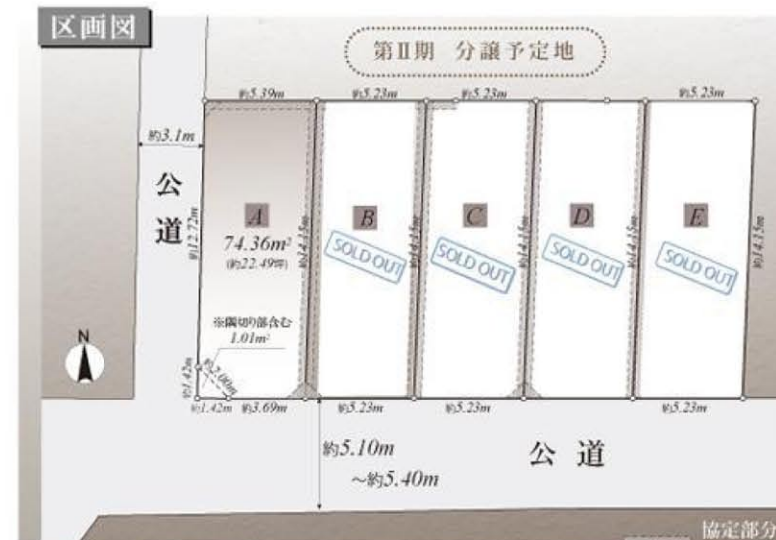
区画図

第Ⅱ期 分譲予定地

約5.39m 約5.23m 約5.23m 約5.23m

約3.1m

公
道

約12.72m

A
74.36m²
(約22.49坪)

約14.15m

B
SOLD OUT

C
SOLD OUT

約14.15m

D
SOLD OUT

約14.15m

E
SOLD OUT

約14.15m

※隅切り部含む
1.01m²

N

約1.42m
約2.00m
約1.42m 約3.69m 約5.23m 約5.23m 約5.23m

約5.10m
~約5.40m

公 道

協定部分